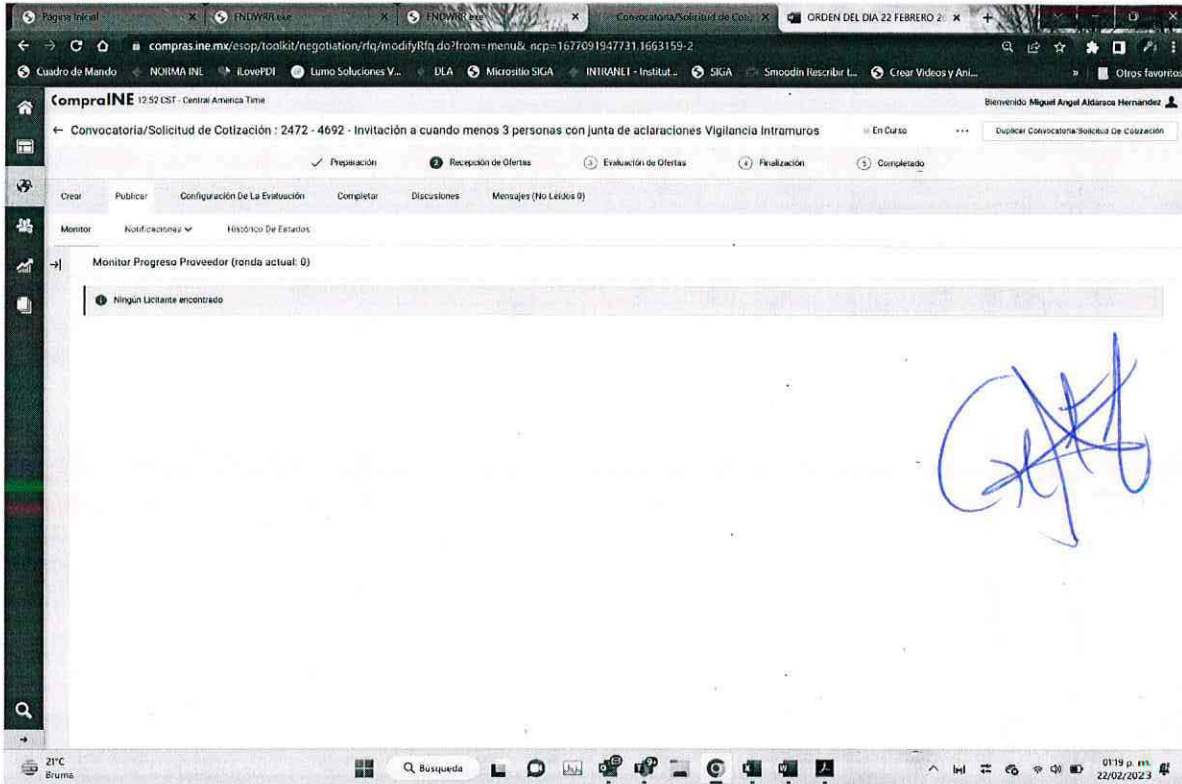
Página Inicial | FNDWRR.exe | FNDWRR.exe | Convocatoria/Solicitud de Cot. | ORDEN DEL DIA 22 FEBRERO 2

compras.ine.mx/esop/toolkit/negotiation/rfq/modifyRfq.do?from=menu&_ncp=1677091947731.1663159-2

Cuadro de Mando | NORMA INE | iLovePDF | Lumo Soluciones V... | DLA | Micrositio SIGA | INTRANET - Institut... | SIGA | Smodin Rescribir L... | Crear Videos y Ani... | Otros favoritos

CompraINE 12:52 CST - Central America Time

Bienvenido Miguel Angel Aldarasa Hernandez

← Convocatoria/Solicitud de Cotización : 2472 - 4692 - Invitación a cuando menos 3 personas con junta de aclaraciones Vigilancia Intramuros

En Curso

Duplicar Convocatoria/Solicitud De Cotización

Preparación | 2 Recepción de Ofertas | 3 Evaluación de Ofertas | 4 Finalización | 5 Completado

Crear | Publicar | Configuración De La Evaluación | Completar | Discusiones | Mensajes (No Leídos 0)

Monitor | Notificaciones | Histórico De Estados

Monitor Progreso Proveedor (ronda actual: 0)

Ningún Licitante encontrado

21°C Bruma

Búsqueda

01:19 p. m. 22/02/2023